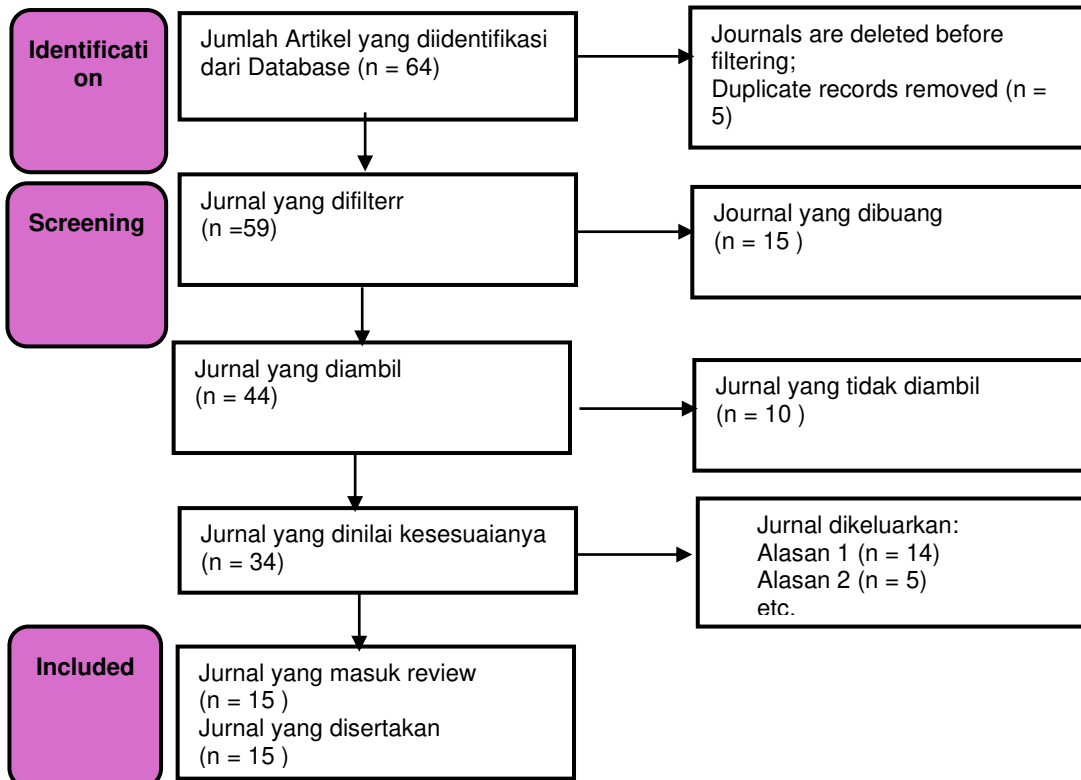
Identification

Jumlah Artikel yang diidentifikasi dari Database (n = 64)

Journals are deleted before filtering;
Duplicate records removed (n = 5)

Screening

Jurnal yang difilterr
(n =59)

Journal yang dibuang
(n = 15 )

Jurnal yang diambil
(n = 44)

Jurnal yang tidak diambil
(n = 10 )

Jurnal yang dinilai kesesuaianya
(n = 34)

Jurnal dikeluarkan:
Alasan 1 (n = 14)
Alasan 2 (n = 5)
etc.

Included

Jurnal yang masuk review
(n = 15 )
Jurnal yang disertakan
(n = 15 )